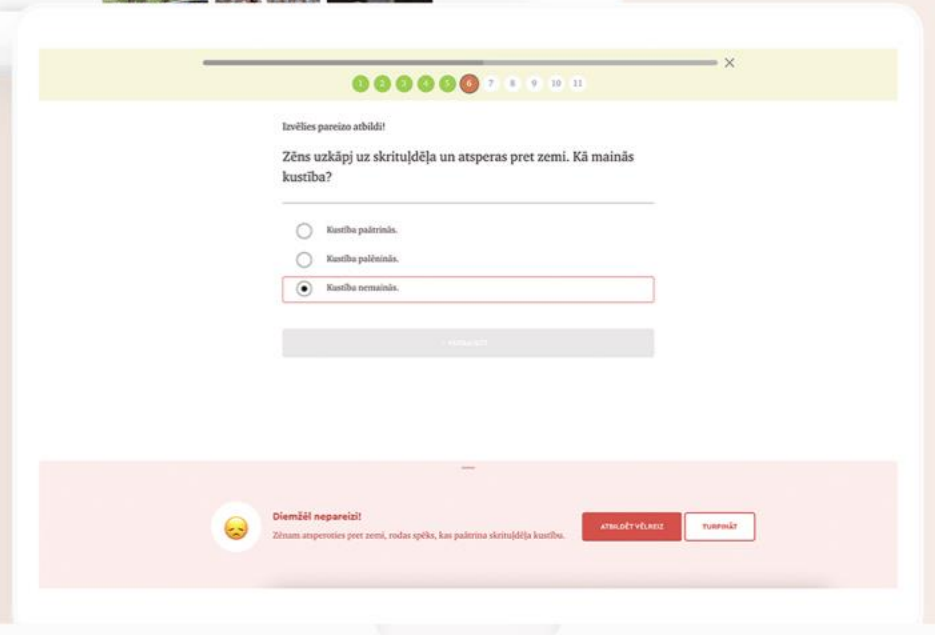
1 2 3 4 5 6 7 8 9 10 11

Izvēlies pareizo atbildi!

Zēns uzkāpj uz skrituļdēļa un atsperas pret zemi. Kā mainās kustība?

Kustība paātrinās.

Kustība palēninās.

Kustība nemainās.

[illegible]

Diemžēl nepareizi!

Zēnam atsperoties pret zemi, rodas spēks, kas paātrina skrituļdēļa kustību.

ATBILDĒT VĒLREIZ

TURPINĀT